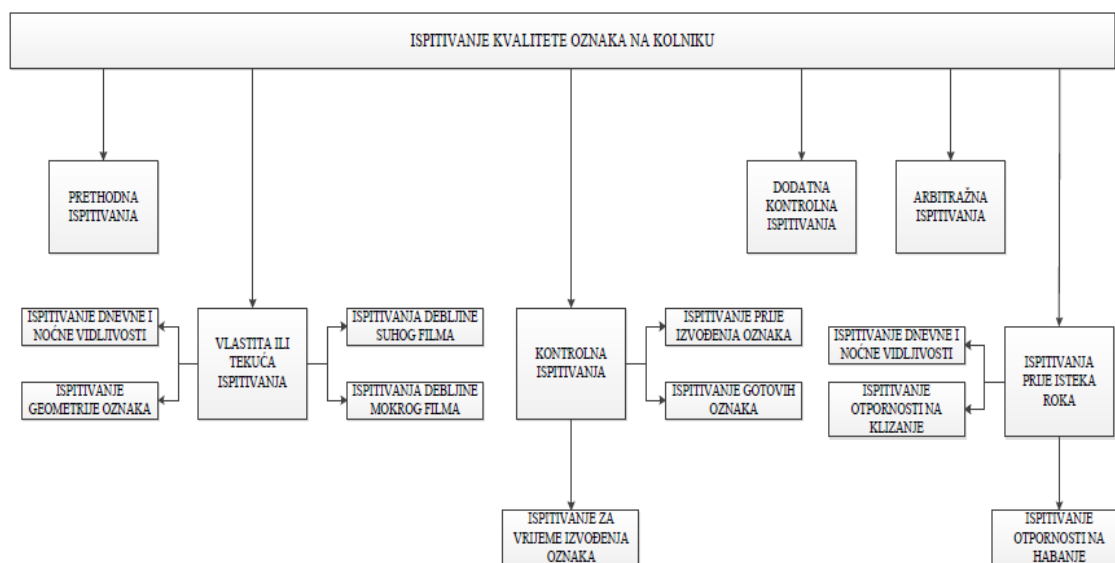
ISPITIVANJE KVALITETE OZNAKA NA KOLNIKU

PRETHODNA ISPITIVANJA

DODATNA KONTROLNA ISPITIVANJA

ARBITRAŽNA ISPITIVANJA

ISPITIVANJE DNEVNE I NOĆNE VIDLJIVOSTI

ISPITIVANJE GEOMETRIJE OZNAKA

VLASTITA ILI TEKUĆA ISPITIVANJA

ISPITIVANJA DEBLJINE SUHOG FILMA

ISPITIVANJA DEBLJINE MOKROG FILMA

KONTROLNA ISPITIVANJA

ISPITIVANJE PRIJE IZVOĐENJA OZNAKA

ISPITIVANJE GOTOVIH OZNAKA

ISPITIVANJE ZA VRIJEME IZVOĐENJA OZNAKA

ISPITIVANJE DNEVNE I NOĆNE VIDLJIVOSTI

ISPITIVANJE OTPORNOSTI NA KLIZANJE

ISPITIVANJA PRIJE ISTEKA ROKA

ISPITIVANJE OTPORNOSTI NA HABANJE